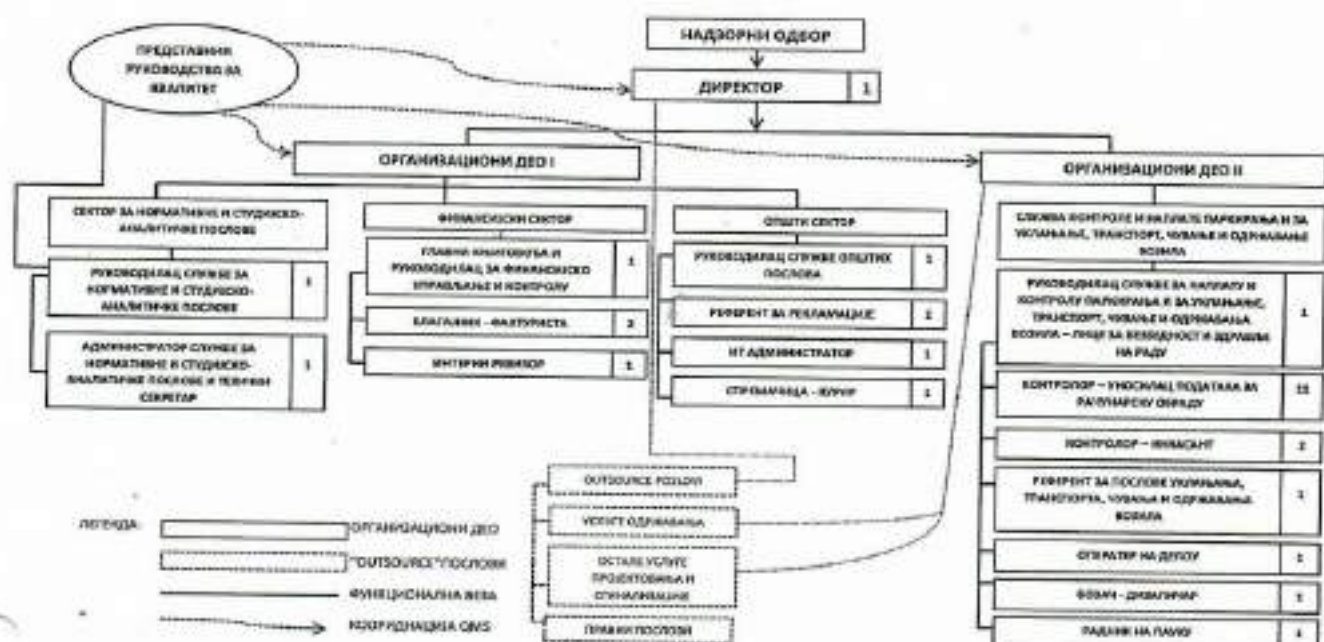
НАДЗОРНИ ОДБОР

ПРЕДСТАВНИК РУКОВОДСТВО ЗА КВАЛИТЕТ

ДИРЕКТОР 1

ОРГАНИЗАЦИОНИ ДЕО I

ОРГАНИЗАЦИОНИ ДЕО II

СЕКТОР ЗА НОРМАТИВНЕ И СТУДИЈСКО-АНАЛИТИЧКЕ ПОСЛОВЕ

РУКОВОДИЛАЦ СЛУЖБЕ ЗА НОРМАТИВНЕ И СТУДИЈСКО-АНАЛИТИЧКЕ ПОСЛОВЕ 1

АДМИНИСТРАТОР СЛУЖБЕ ЗА НОРМАТИВНЕ И СТУДИЈСКО-АНАЛИТИЧКЕ ПОСЛОВЕ И ТЕХНИЧКИ СЕКРЕТАР 1

ФИНАНСИЈСКИ СЕКТОР

ГЛАВНИ КЊИГОВОЂА И РУКОВОДИЛАЦ ЗА ФИНАНСИЈСКО УПРАВЉАЊЕ И КОНТРОЛУ 1

БЛАГАЈНИК - ФАКТУРИСТА 2

ИНТЕРНИ РЕВИЗОР 1

ОПШТИ СЕКТОР

РУКОВОДИЛАЦ СЛУЖБЕ ОПШТИХ ПОСЛОВА 1

РЕФЕРЕНТ ЗА РЕКЛАМАЦИЈЕ 1

ИТ АДМИНИСТРАТОР 1

СПРЕМАЧИЦА - КУРИР 1

СЛУЖБА КОНТРОЛЕ И НАПЛАТЕ ПАРКИРАЊА И ЗА УКЛАЊАЊЕ, ТРАНСПОРТ, ЧУВАЊЕ И ОДРЖАВАЊЕ ВОЗИЛА

РУКОВОДИЛАЦ СЛУЖБЕ ЗА НАПЛАТУ И КОНТРОЛУ ПАРКИРАЊА И ЗА УКЛАЊАЊЕ, ТРАНСПОРТ, ЧУВАЊЕ И ОДРЖАВАЊА ВОЗИЛА – ЛИЦЕ ЗА БЕЗБЕДНОСТ И ЗДРАВЉЕ НА РАДУ 1

КОНТРОЛОР – УНОСИЛАЦ ПОДАТАКА ЗА РАЧУНАРСКУ ОБРАДУ 11

КОНТРОЛОР – ИНКАСАНТ 2

РЕФЕРЕНТ ЗА ПОСЛОВЕ УКЛАЊАЊА, ТРАНСПОРТА, ЧУВАЊА И ОДРЖАВАЊА ВОЗИЛА 1

ОПЕРАТЕР НА ДЕПОУ 1

ВОЗАЧ - ДИЗАЛИЧАР 1

РАДНИК НА ПАУКУ 1

OUTSOURCE ПОСЛОВИ

УСЛУГЕ ОДРЖАВАЊА

ОСТАЛЕ УСЛУГЕ ПРОЈЕКТОВАЊА И СИГНАЛИЗАЦИЈЕ

ПРАВНИ ПОСЛОВИ

ЛЕГЕНДА:

ОРГАНИЗАЦИОНИ ДЕО

"OUTSOURCE" ПОСЛОВИ

ФУНКЦИОНАЛНА ВЕЗА

КООРДИНАЦИЈА QMS